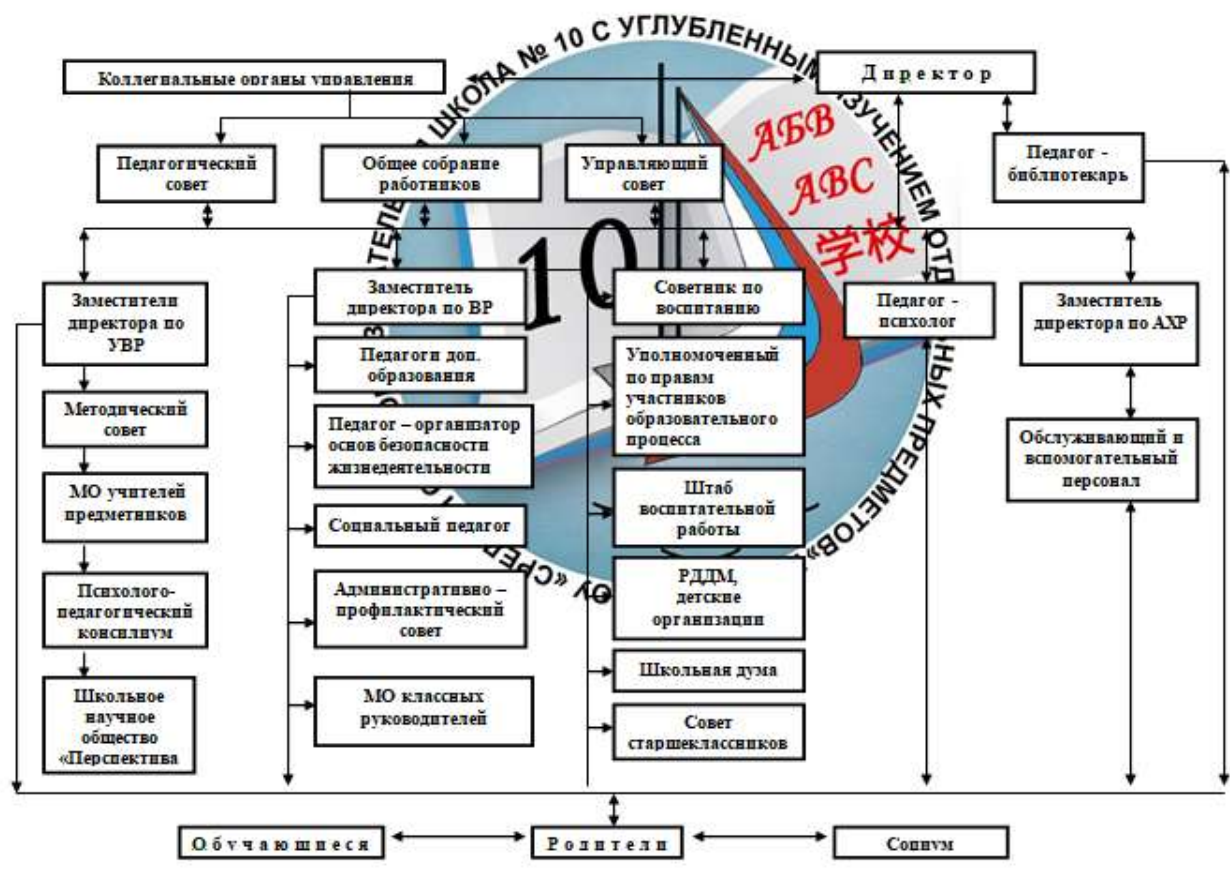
ШКОЛА № 10 С УГЛУБЛЕННЫМ ИЗУЧЕНИЕМ ОТДЕЛЬНЫХ ПРЕДМЕТОВ»

«СРЕДНЯЯ ОБЩЕОБРАЗОВАТЕЛЬНАЯ

АБВ
ABC
学校

10

Коллегиальные органы управления

Директор

Педагогический совет

Общее собрание работников

Управляющий совет

Педагог - библиотекарь

Заместители директора по УВР

Заместитель директора по ВР

Советник по воспитанию

Педагог - психолог

Заместитель директора по АХР

Методический совет

Педагоги доп. образования

Уполномоченный по правам участников образовательного процесса

МО учителей предметников

Педагог – организатор основ безопасности жизнедеятельности

Обслуживающий и вспомогательный персонал

Психолого-педагогический консилиум

Социальный педагог

Штаб воспитательной работы

Школьное научное общество «Перспектива

Административно – профилактический совет

РДДМ, детские организации

МО классных руководителей

Школьная дума

Совет старшеклассников

Обучающиеся

Родители

Социум